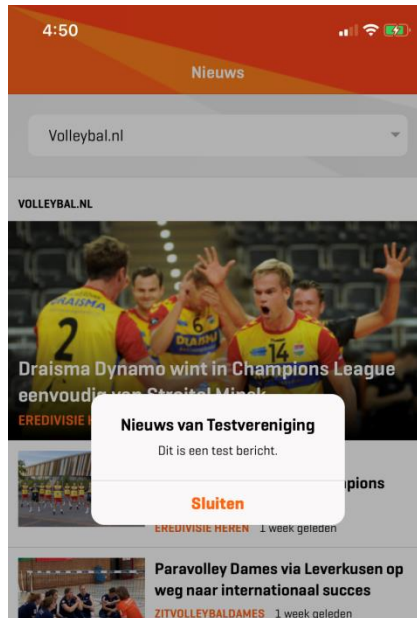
4:50

Nieuws

Volleybal.nl

VOLLEYBAL.NL

DRAISMA 2 DYNAMO 6 14

Draisma Dynamo wint in Champions League eenvoudig van Strojtel Minsk

EREDIVISIE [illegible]

Nieuws van Testvereniging

Dit is een test bericht.

Sluiten

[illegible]pions

EREDIVISIE HEREN 1 week geleden

Paravolley Dames via Leverkusen op weg naar internationaal succes

ZITVOLLEYBALDAMES 1 week geleden